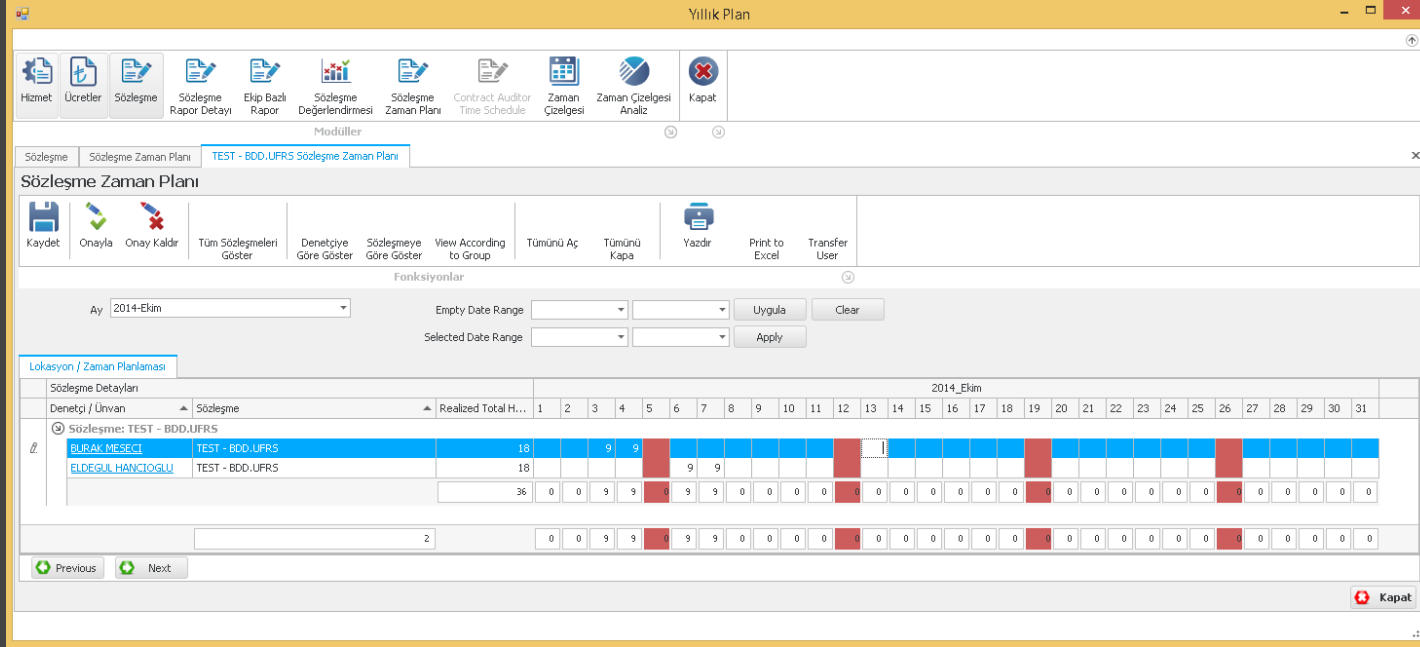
Yıllık Plan

Hizmet
Ücretler
Sözleşme
Sözleşme Rapor Detayı
Ekip Bazlı Rapor
Sözleşme Değerlendirmesi
Sözleşme Zaman Planı
Contract Auditor Time Schedule
Zaman Çizelgesi
Zaman Çizelgesi Analiz
Kapat
Modüller

Sözleşme | Sözleşme Zaman Planı | TEST - BDD.UFRS Sözleşme Zaman Planı

Sözleşme Zaman Planı

Kaydet
Onayla
Onay Kaldır
Tüm Sözleşmeleri Göster
Denetçiye Göre Göster
Sözleşmeye Göre Göster
View According to Group
Tümünü Aç
Tümünü Kapa
Yazdır
Print to Excel
Transfer User
Fonksiyonlar

Ay 2014-Ekim
Empty Date Range
Uygula
Clear
Selected Date Range
Apply

Lokasyon / Zaman Planlaması

Sözleşme Detayları
2014_Ekim

| Denetçi / Ünvan | Sözleşme | Realized Total H... | 1 | 2 | 3 | 4 | 5 | 6 | 7 | 8 | 9 | 10 | 11 | 12 | 13 | 14 | 15 | 16 | 17 | 18 | 19 | 20 | 21 | 22 | 23 | 24 | 25 | 26 | 27 | 28 | 29 | 30 | 31 |
|---|---|---|---|---|---|---|---|---|---|---|---|---|---|---|---|---|---|---|---|---|---|---|---|---|---|---|---|---|---|---|---|---|---|---|
| Sözleşme: TEST - BDD.UFRS | | | | | | | | | | | | | | | | | | | | | | | | | | | | | | | | | | |
| BURAK MESECI | TEST - BDD.UFRS | 18 | | | 9 | 9 | | | | | | | | | | | | | | | | | | | | | | | | | | | | | |
| ELDEGUL HANCIOGLU | TEST - BDD.UFRS | 18 | | | | | | 9 | 9 | | | | | | | | | | | | | | | | | | | | | | | | | | |
| | | 36 | 0 | 0 | 9 | 9 | 0 | 9 | 9 | 0 | 0 | 0 | 0 | 0 | 0 | 0 | 0 | 0 | 0 | 0 | 0 | 0 | 0 | 0 | 0 | 0 | 0 | 0 | 0 | 0 | 0 | 0 | 0 |
| | 2 | | 0 | 0 | 9 | 9 | 0 | 9 | 9 | 0 | 0 | 0 | 0 | 0 | 0 | 0 | 0 | 0 | 0 | 0 | 0 | 0 | 0 | 0 | 0 | 0 | 0 | 0 | 0 | 0 | 0 | 0 | 0 |

Previous
Next
Kapat